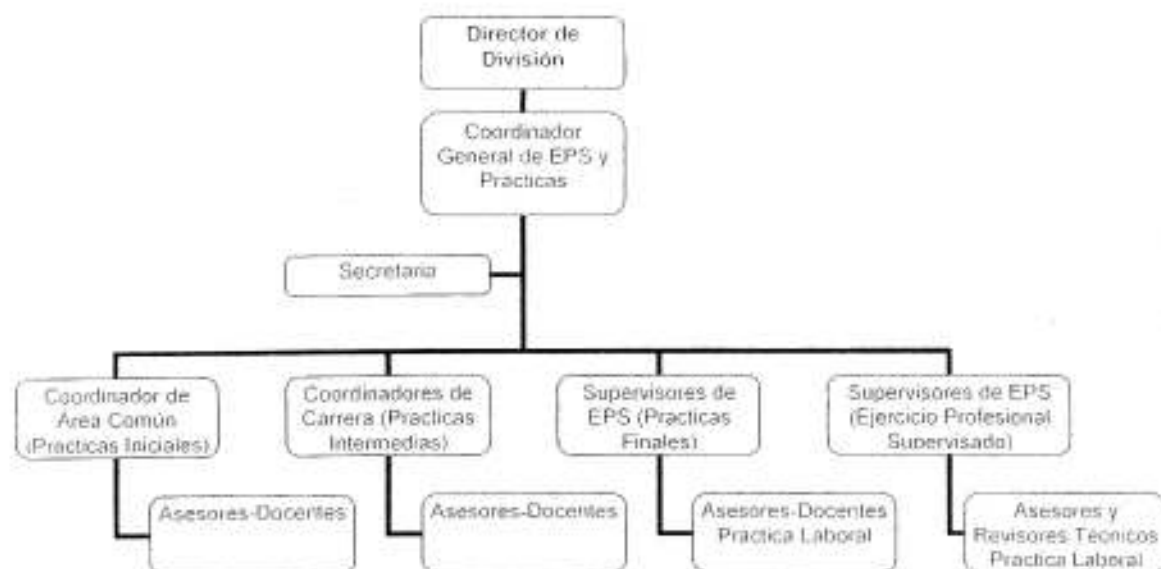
Director de División

Coordinador General de EPS y Practicas

Secretaria

Coordinador de Area Común (Practicas Iniciales)

Asesores-Docentes

Coordinadores de Carrera (Practicas Intermedias)

Asesores-Docentes

Supervisores de EPS (Practicas Finales)

Asesores-Docentes Practica Laboral

Supervisores de EPS (Ejercicio Profesional Supervisado)

Asesores y Revisores Técnicos Practica Laboral